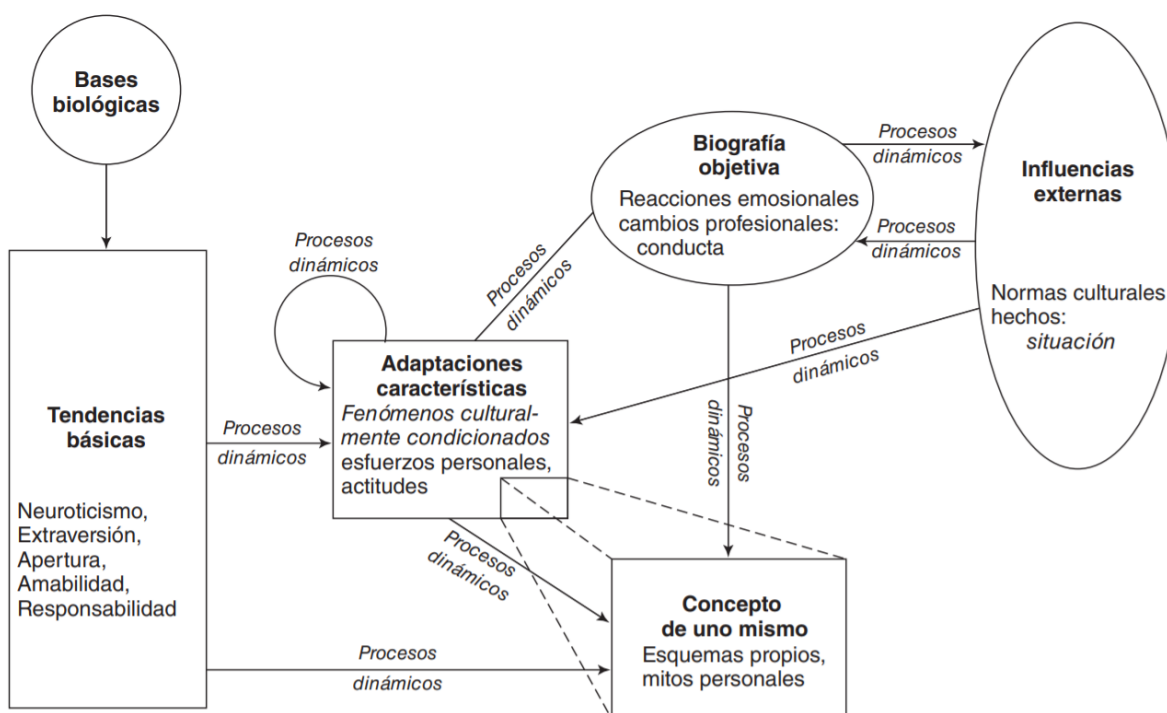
Bases biológicas

Biografía objetiva

Reacciones emosionales cambios profesionales: conducta

Procesos dinámicos

Procesos dinámicos

Influencias externas

Normas culturales hechos: *situación*

Procesos dinámicos

Procesos dinámicos

Procesos dinámicos

Adaptaciones características

*Fenómenos culturalmente condicionados* esfuerzos personales, actitudes

Tendencias básicas

Neuroticismo, Extraversión, Apertura, Amabilidad, Responsabilidad

Procesos dinámicos

Procesos dinámicos

Procesos dinámicos

Concepto de uno mismo

Esquemas propios, mitos personales

Procesos dinámicos